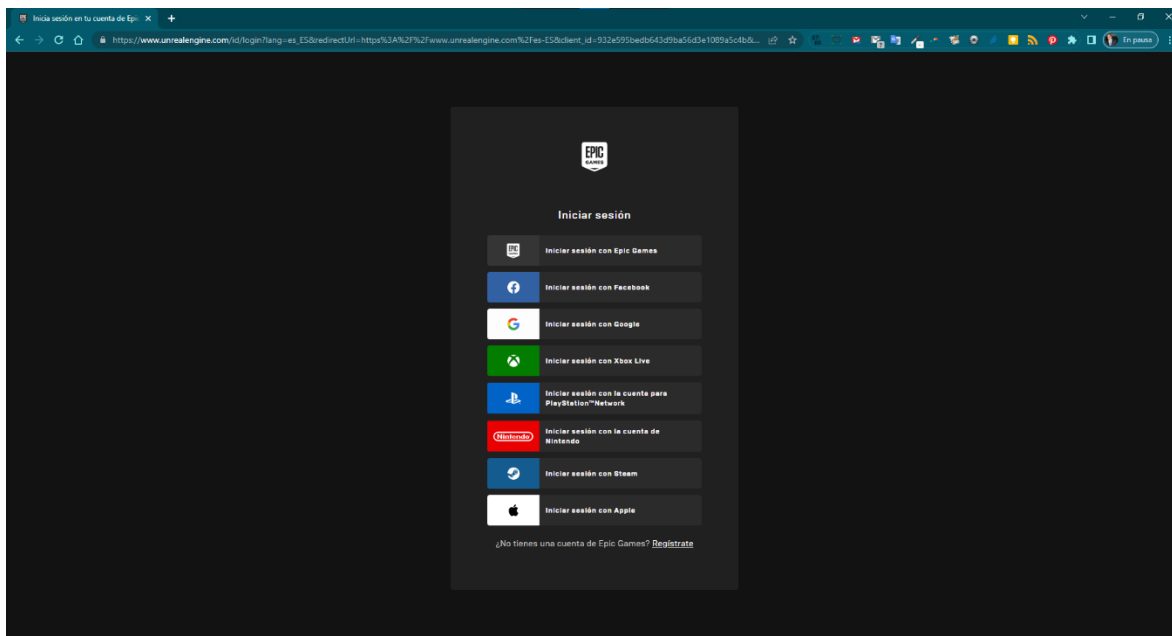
Inicia sesión en tu cuenta de Epic ×
+
https://www.unrealengine.com/id/login?lang=es_ES&redirectUrl=https%3A%2F%2Fwww.unrealengine.com%2Fes-ES&client_id=932e595bedb643d9ba56d3e1089a5c4b&...
En pausa

EPIC GAMES

Iniciar sesión

Iniciar sesión con Epic Games

Iniciar sesión con Facebook

Iniciar sesión con Google

Iniciar sesión con Xbox Live

Iniciar sesión con la cuenta para PlayStation™Network

Nintendo
Iniciar sesión con la cuenta de Nintendo

Iniciar sesión con Steam

Iniciar sesión con Apple

¿No tienes una cuenta de Epic Games? Regístrate